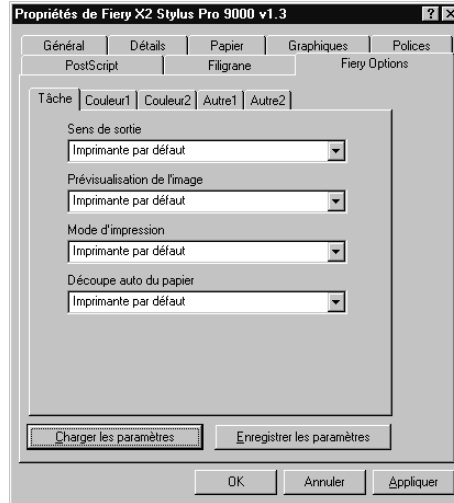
Propriétés de Fiery X2 Stylus Pro 9000 v1.3

?

Général | Détails | Papier | Graphiques | Polices

PostScript | Filigrane | Fiery Options

Tâche | Couleur1 | Couleur2 | Autre1 | Autre2

Sens de sortie

Imprimante par défaut

Prévisualisation de l'image

Imprimante par défaut

Mode d'impression

Imprimante par défaut

Découpe auto du papier

Imprimante par défaut

Charger les paramètres

Enregistrer les paramètres

OK

Annuler

Appliquer